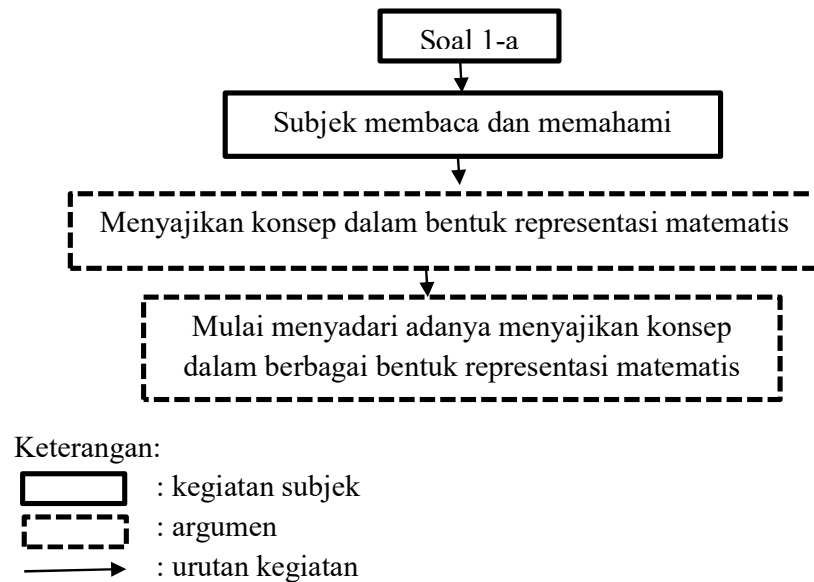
Soal 1-a

Subjek membaca dan memahami

Menyajikan konsep dalam bentuk representasi matematis

Mulai menyadari adanya menyajikan konsep dalam berbagai bentuk representasi matematis

Keterangan:
: kegiatan subjek
: argumen
: urutan kegiatan